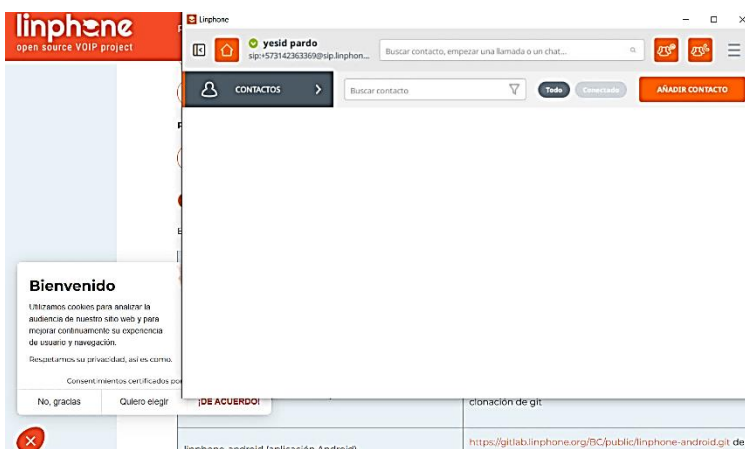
linphone
open source VOIP project

Linphone

yesid pardo
sip:+573142363369@sip.linphon...

Buscar contacto, empezar una llamada o un chat...

CONTACTOS

Buscar contacto

Todo

Conectado

AÑADIR CONTACTO

Bienvenido

Utilizamos cookies para analizar la audiencia de nuestro sitio web y para mejorar continuamente su experiencia de usuario y navegación.

Respetamos su privacidad, así es como.

Consentimientos certificados por

No, gracias

Quiero elegir

¡DE ACUERDO!

clonación de git

linphone-android (aplicación Android)

https://gitlab.linphone.org/BC/public/linphone-android.git de